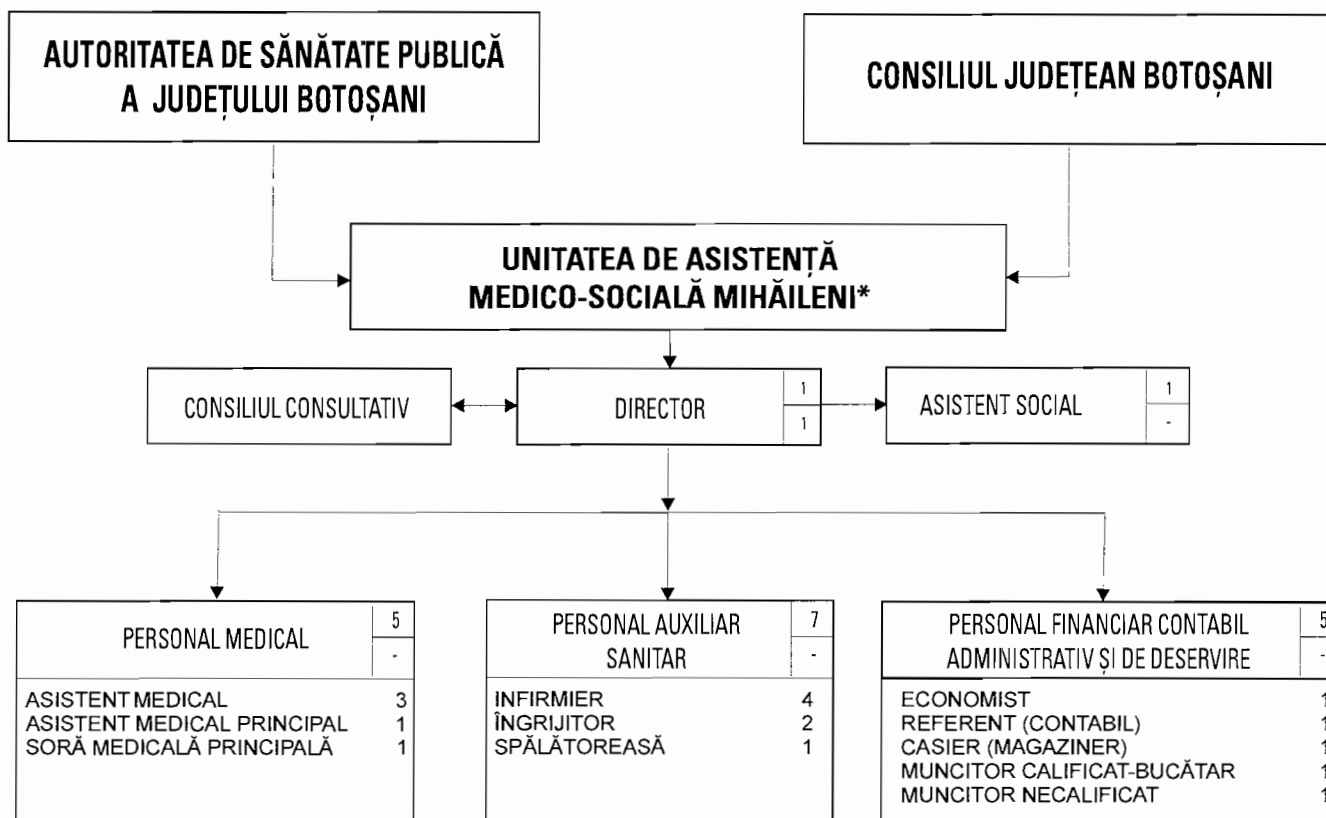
AUTORITATEA DE SĂNĂTATE PUBLICĂ A JUDEȚULUI BOTOȘANI

CONSILIUL JUDEȚEAN BOTOȘANI

UNITATEA DE ASISTENȚĂ MEDICO-SOCIALĂ MIHĂILENI*

CONSILIUL CONSULTATIV

DIRECTOR 1 1

ASISTENT SOCIAL 1 -

PERSONAL MEDICAL 5 -

ASISTENT MEDICAL 3
ASISTENT MEDICAL PRINCIPAL 1
SORĂ MEDICALĂ PRINCIPALĂ 1

PERSONAL AUXILIAR SANITAR 7 -

INFIRMIER 4
ÎNGRIJITOR 2
SPĂLĂTOREASĂ 1

PERSONAL FINANCIAR CONTABIL ADMINISTRATIV ȘI DE DESERVIRE 5 -

ECONOMIST 1
REFERENT (CONTABIL) 1
CASIER (MAGAZINER) 1
MUNCITOR CALIFICAT-BUCĂTAR 1
MUNCITOR NECALIFICAT 1